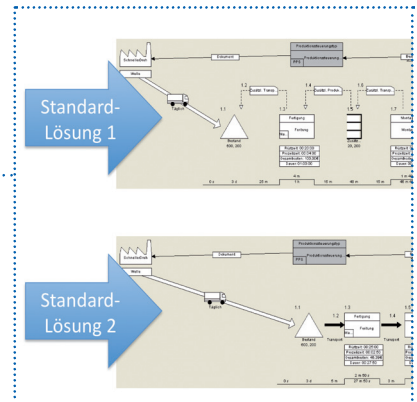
Standard-Lösung 1

Schraubenfabrik
Mutter
Täglich
Produktionssteuerung
PPS
1.1
1.2
Gestfzl. Transp.
1.3
Fertigung
Fertigung
1.4
Gestfzl. Produkt.
1.5
1.6
Gestfzl. Transp.
1.7
6 h
3 h
20 m
1 h
10 m
40 m
10 m

Standard-Lösung 2

Schraubenfabrik
Mutter
Täglich
Produktionssteuerung
PPS
1.1
1.2
Transport
1.3
Fertigung
Fertigung
1.4
Transport
0 s
3 s
6 m
10 s
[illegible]
10 m